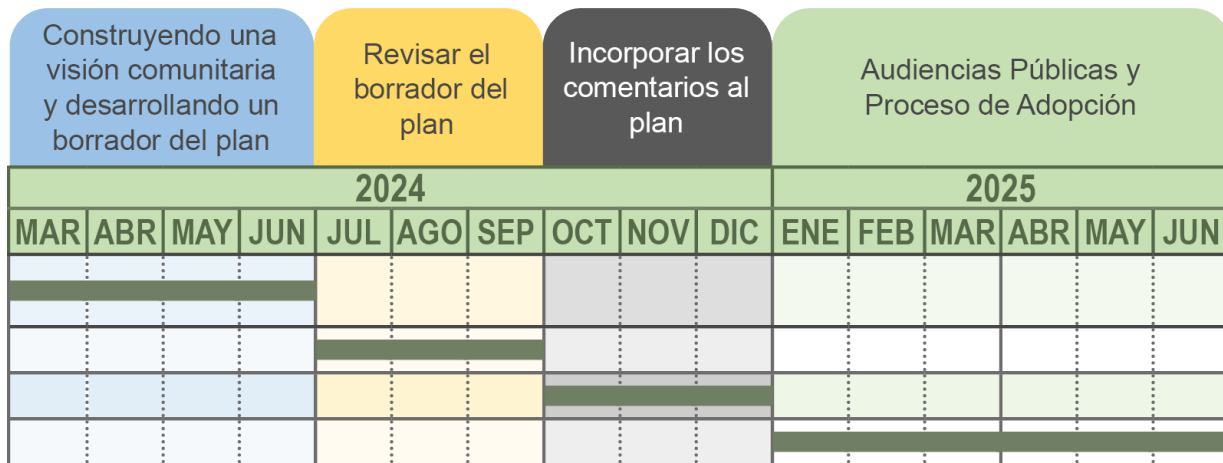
Construyendo una visión comunitaria y desarrollando un borrador del plan

Revisar el borrador del plan

Incorporar los comentarios al plan

Audiencias Públicas y Proceso de Adopción

| 2024 | | | | | | | | | | 2025 | | | | | |
|---|---|---|---|---|---|---|---|---|---|---|---|---|---|---|---|
| MAR | ABR | MAY | JUN | JUL | AGO | SEP | OCT | NOV | DIC | ENE | FEB | MAR | ABR | MAY | JUN |